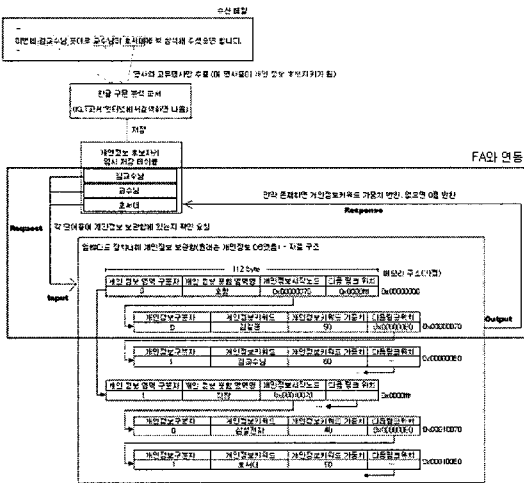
수신 메일

이번 비접규수님, 앞으로 교수님의 조교에서 보 참석해 주셔야할 합니다.

명사와 고유명사만 추출 (예: 명사들이 개인 정보 후보자가 됨)

한글 구문 분석 모듈
(ex. 교수, 인터넷비서없(비시간 나름)

저장

개인정보 후보자의 임시 저장 테이블

김규수님

교수님

조교

FA와 연동

만약 존재하면 개인정보키워드 가중치 반환, 없으면 0을 반환

Request

Response

각 단어들에 개인정보 보관함에 있는지 확인 요청

Input

Output

일렉드로 장치내에 개인정보 보관함(한편은 개인정보 DB전용) - 자료 구조

112 byte

메모리 주소(가정)

| 개인 정보 영역 구분자 | 개인 정보 영역 명칭 | 개인정보키워드 | 다음 링크 위치 |
|---|---|---|---|
| 3 | 호칭 | 0x00000070 | 0x0000ff |

0x00000000

| 개인정보구분자 | 개인정보키워드 | 개인정보키워드 가중치 | 다음링크위치 |
|---|---|---|---|
| 0 | 김교수 | 90 | 0x00000070 |

0x00000070

| 개인정보구분자 | 개인정보키워드 | 개인정보키워드 가중치 | 다음링크위치 |
|---|---|---|---|
| 3 | 김교수님 | 60 | |

0x000000E0

| 개인 정보 영역 구분자 | 개인 정보 영역 명칭 | 개인정보키워드 | 다음 링크 위치 |
|---|---|---|---|
| 1 | 직장 | 0x000010070 | |

0x0000ff

| 개인정보구분자 | 개인정보키워드 | 개인정보키워드 가중치 | 다음링크위치 |
|---|---|---|---|
| 0 | 삼성전자 | 40 | 0x000100E0 |

0x00010070

| 개인정보구분자 | 개인정보키워드 | 개인정보키워드 가중치 | 다음링크위치 |
|---|---|---|---|
| 1 | 호서대 | 50 | |

0x000100E0